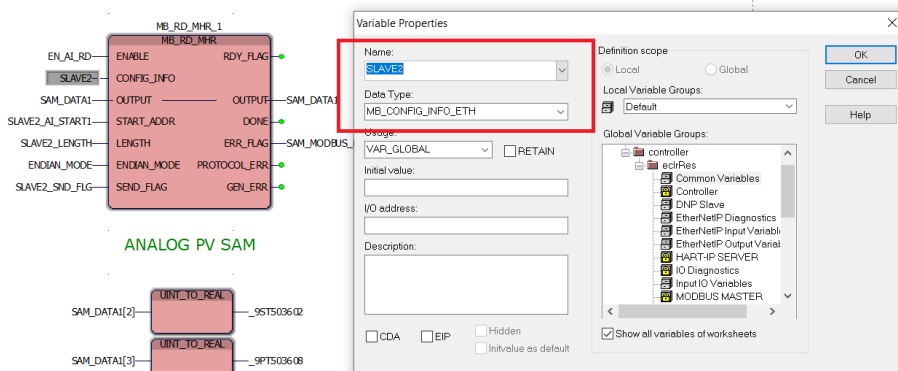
MB_RD_MHR_1
MB_RD_MHR
EN_AI_RD ENABLE RDY_FLAG
SLAVE2 CONFIG_INFO
SAM_DATA1 OUTPUT OUTPUT SAM_DATA1
SLAVE2_AI_START1 START_ADDR DONE
SLAVE2_LENGTH LENGTH ERR_FLAG SAM_MODBUS_
ENDIAN_MODE ENDIAN_MODE PROTOCOL_ERR
SLAVE2_SND_FLG SEND_FLAG GEN_ERR

ANALOG PV SAM

UINT_TO_REAL
SAM_DATA1[2] _9ST503602
UINT_TO_REAL
SAM_DATA1[3] _9PT503608

Variable Properties

Name:
SLAVE2
Data Type:
MB_CONFIG_INFO_ETH
Usage:
VAR_GLOBAL
RETAIN
Initial value:
I/O address:
Description:
CDA
EIP
Hidden
Initvalue as default

Definition scope
Local
Global
Local Variable Groups:
Default
Global Variable Groups:
controller
eclrRes
Common Variables
Controller
DNP Slave
EtherNetIP Diagnostics
EtherNetIP Input Variable
EtherNetIP Output Variat
HART-IP SERVER
IO Diagnostics
Input IO Variables
MODBUS MASTER
Show all variables of worksheets

OK
Cancel
Help